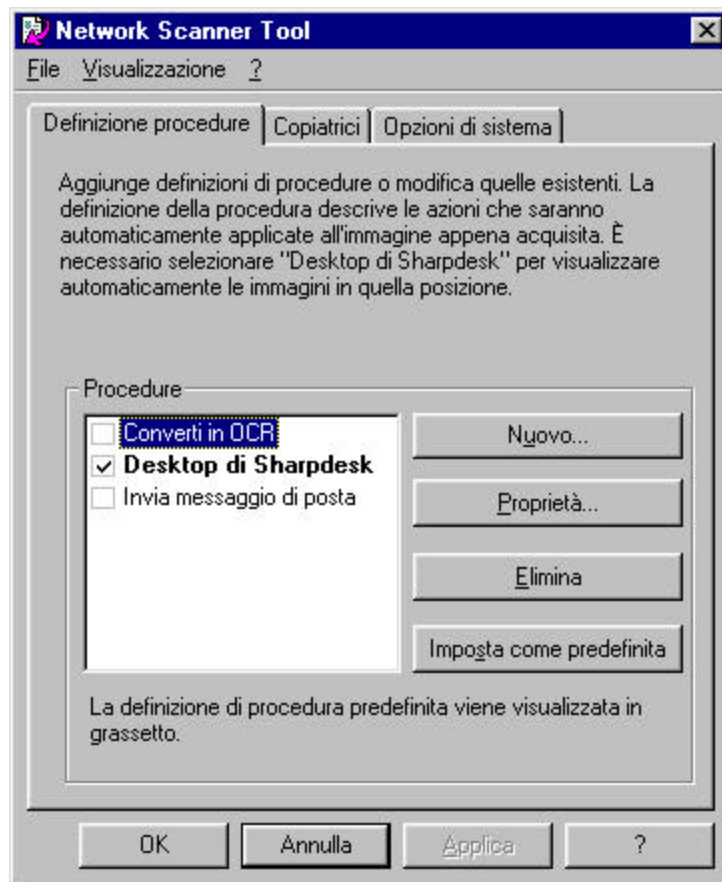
Network Scanner Tool

File Visualizzazione ?

Definizione procedure | Copiatrici | Opzioni di sistema

Aggiunge definizioni di procedure o modifica quelle esistenti. La definizione della procedura descrive le azioni che saranno automaticamente applicate all'immagine appena acquisita. È necessario selezionare "Desktop di Sharpdesk" per visualizzare automaticamente le immagini in quella posizione.

Procedure

Converti in OCR
Desktop di Sharpdesk
Invia messaggio di posta

Nuovo...
Proprietà...
Elimina
Imposta come predefinita

La definizione di procedura predefinita viene visualizzata in grassetto.

OK | Annulla | Applica | ?